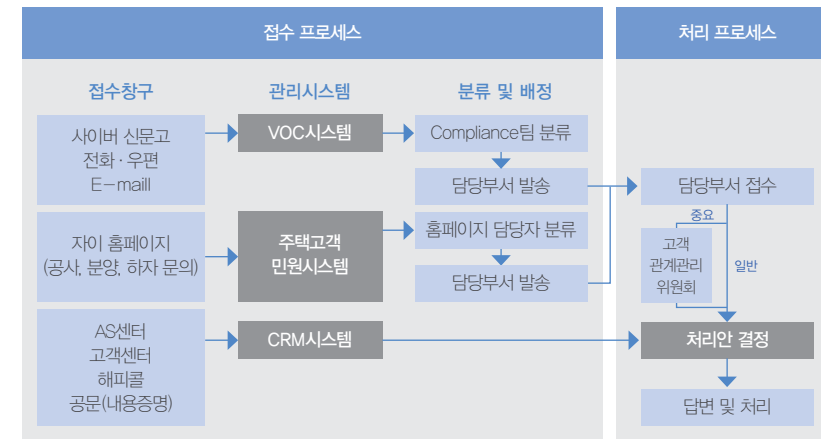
접수 프로세스

처리 프로세스

접수창구

관리시스템

분류 및 배정

사이버 신문고
전화 · 우편
E-maill

VOC시스템

Compliance팀 분류

담당부서 발송

담당부서 접수

중요

자이 홈페이지
(공사, 분양, 하자 문의)

주택고객
민원시스템

홈페이지 담당자 분류

고객
관계관리
위원회

일반

담당부서 발송

AS센터
고객센터
해피콜
공문(내용증명)

CRM시스템

처리안 결정

답변 및 처리